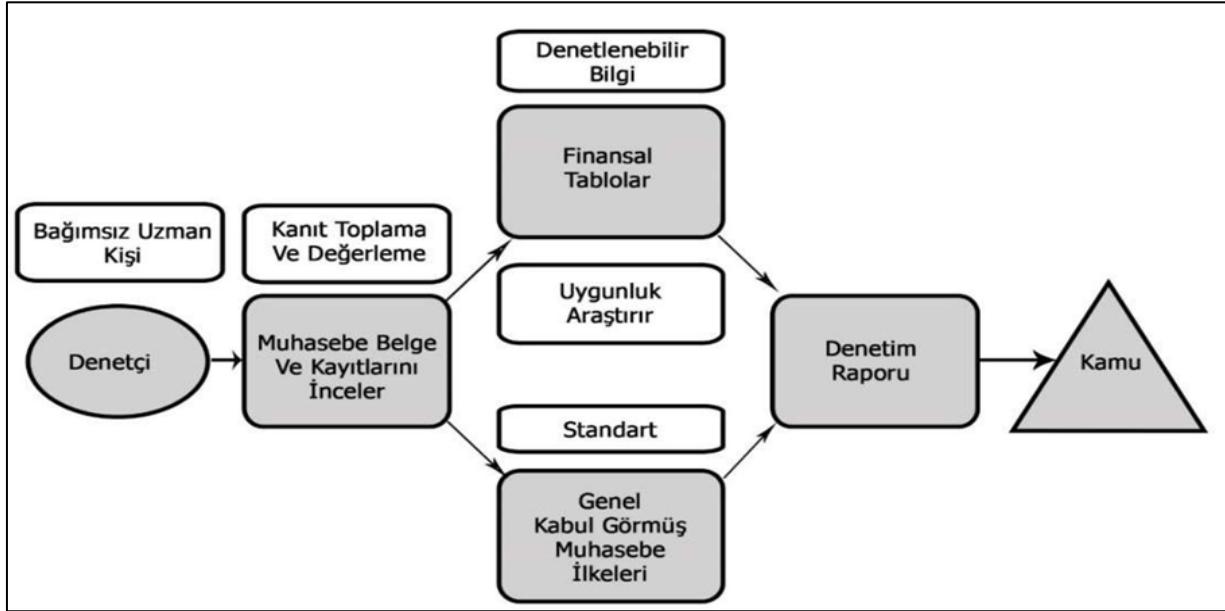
Bağımsız Uzman Kişi

Denetçi

Kanıt Toplama Ve Değerleme

Muhasebe Belge Ve Kayıtlarını İnceler

Denetlenebilir Bilgi

Finansal Tablolar

Uygunluk Araştırır

Standart

Genel Kabul Görmüş Muhasebe İlkeleri

Denetim Raporu

Kamu